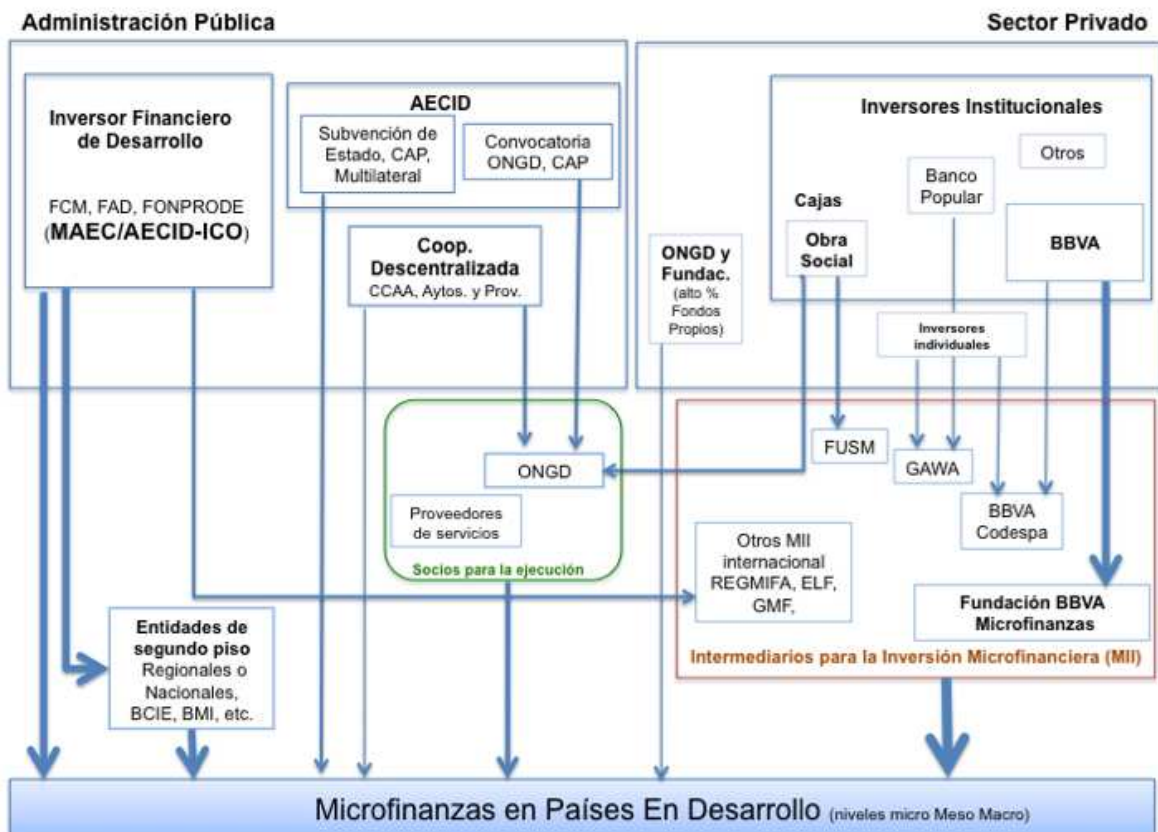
Administración Pública

Sector Privado

Inversor Financiero de Desarrollo

FCM, FAD, FONPRODE (MAEC/AECID-ICO)

AECID

Subvención de Estado, CAP, Multilateral

Convocatoria ONGD, CAP

Coop. Descentralizada
CCAA, Aytos. y Prov.

ONGD y Fundac.
(alto % Fondos Propios)

Inversores Institucionales

Otros

Banco Popular

Cajas

Obra Social

BBVA

Inversores individuales

ONGD

Proveedores de servicios

Socios para la ejecución

FUSM

GAWA

BBVA Codespa

Otros MII internacional REGMIFA, ELF, GMF,

Fundación BBVA Microfinanzas

Intermediarios para la Inversión Microfinanciera (MII)

Entidades de segundo piso
Regionales o Nacionales, BCIE, BMI, etc.

Microfinanzas en Países En Desarrollo (niveles micro Meso Macro)